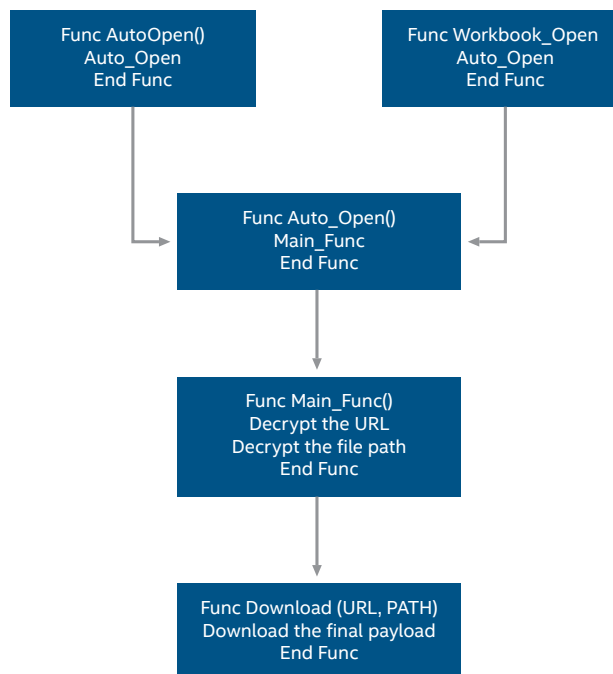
Func AutoOpen()
Auto_Open
End Func

Func Workbook_Open
Auto_Open
End Func

Func Auto_Open()
Main_Func
End Func

Func Main_Func()
Decrypt the URL
Decrypt the file path
End Func

Func Download (URL, PATH)
Download the final payload
End Func